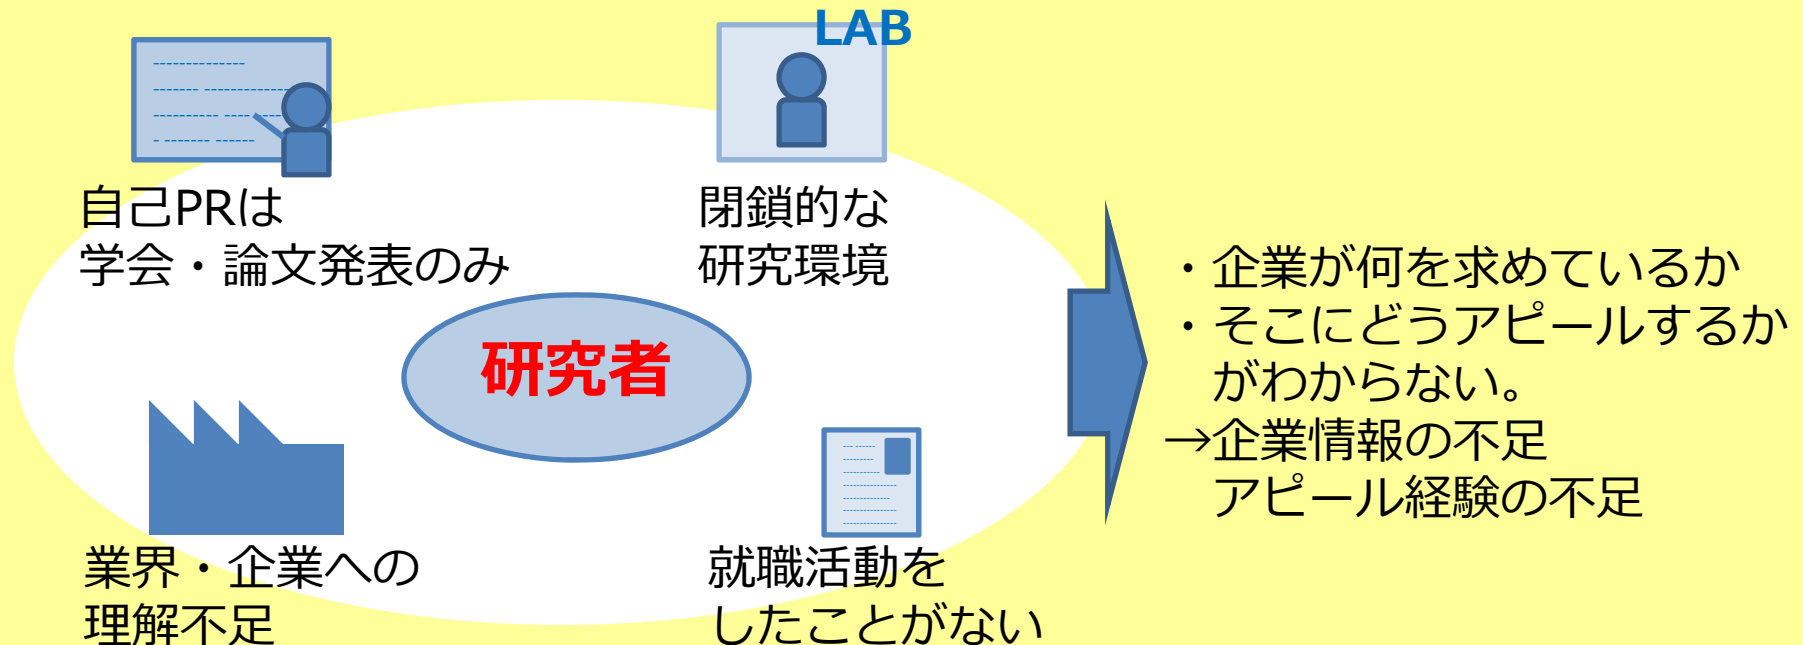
LAB

自己PRは
学会・論文発表のみ

閉鎖的な
研究環境

研究者

業界・企業への
理解不足

就職活動を
したことがない

・企業が何を求めているか
・そこにどうアピールするか
　がわからない。
→企業情報の不足
　アピール経験の不足